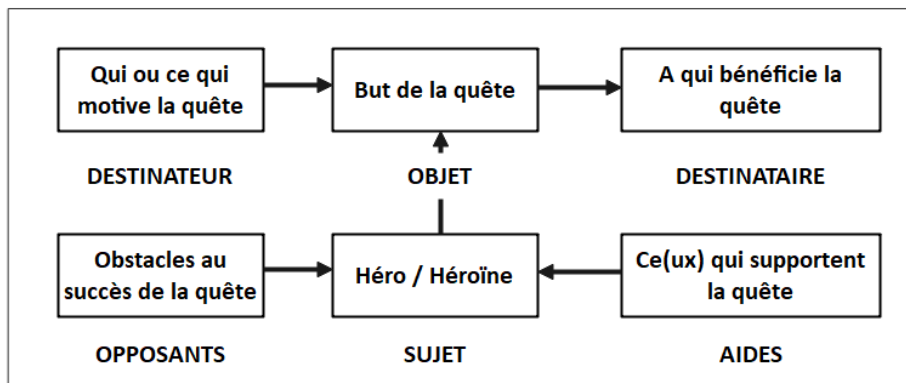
Qui ou ce qui motive la quête

But de la quête

A qui bénéficie la quête

DESTINATEUR

OBJET

DESTINATAIRE

Obstacles au succès de la quête

Héro / Héroïne

Ce(ux) qui supportent la quête

OPPOSANTS

SUJET

AIDES